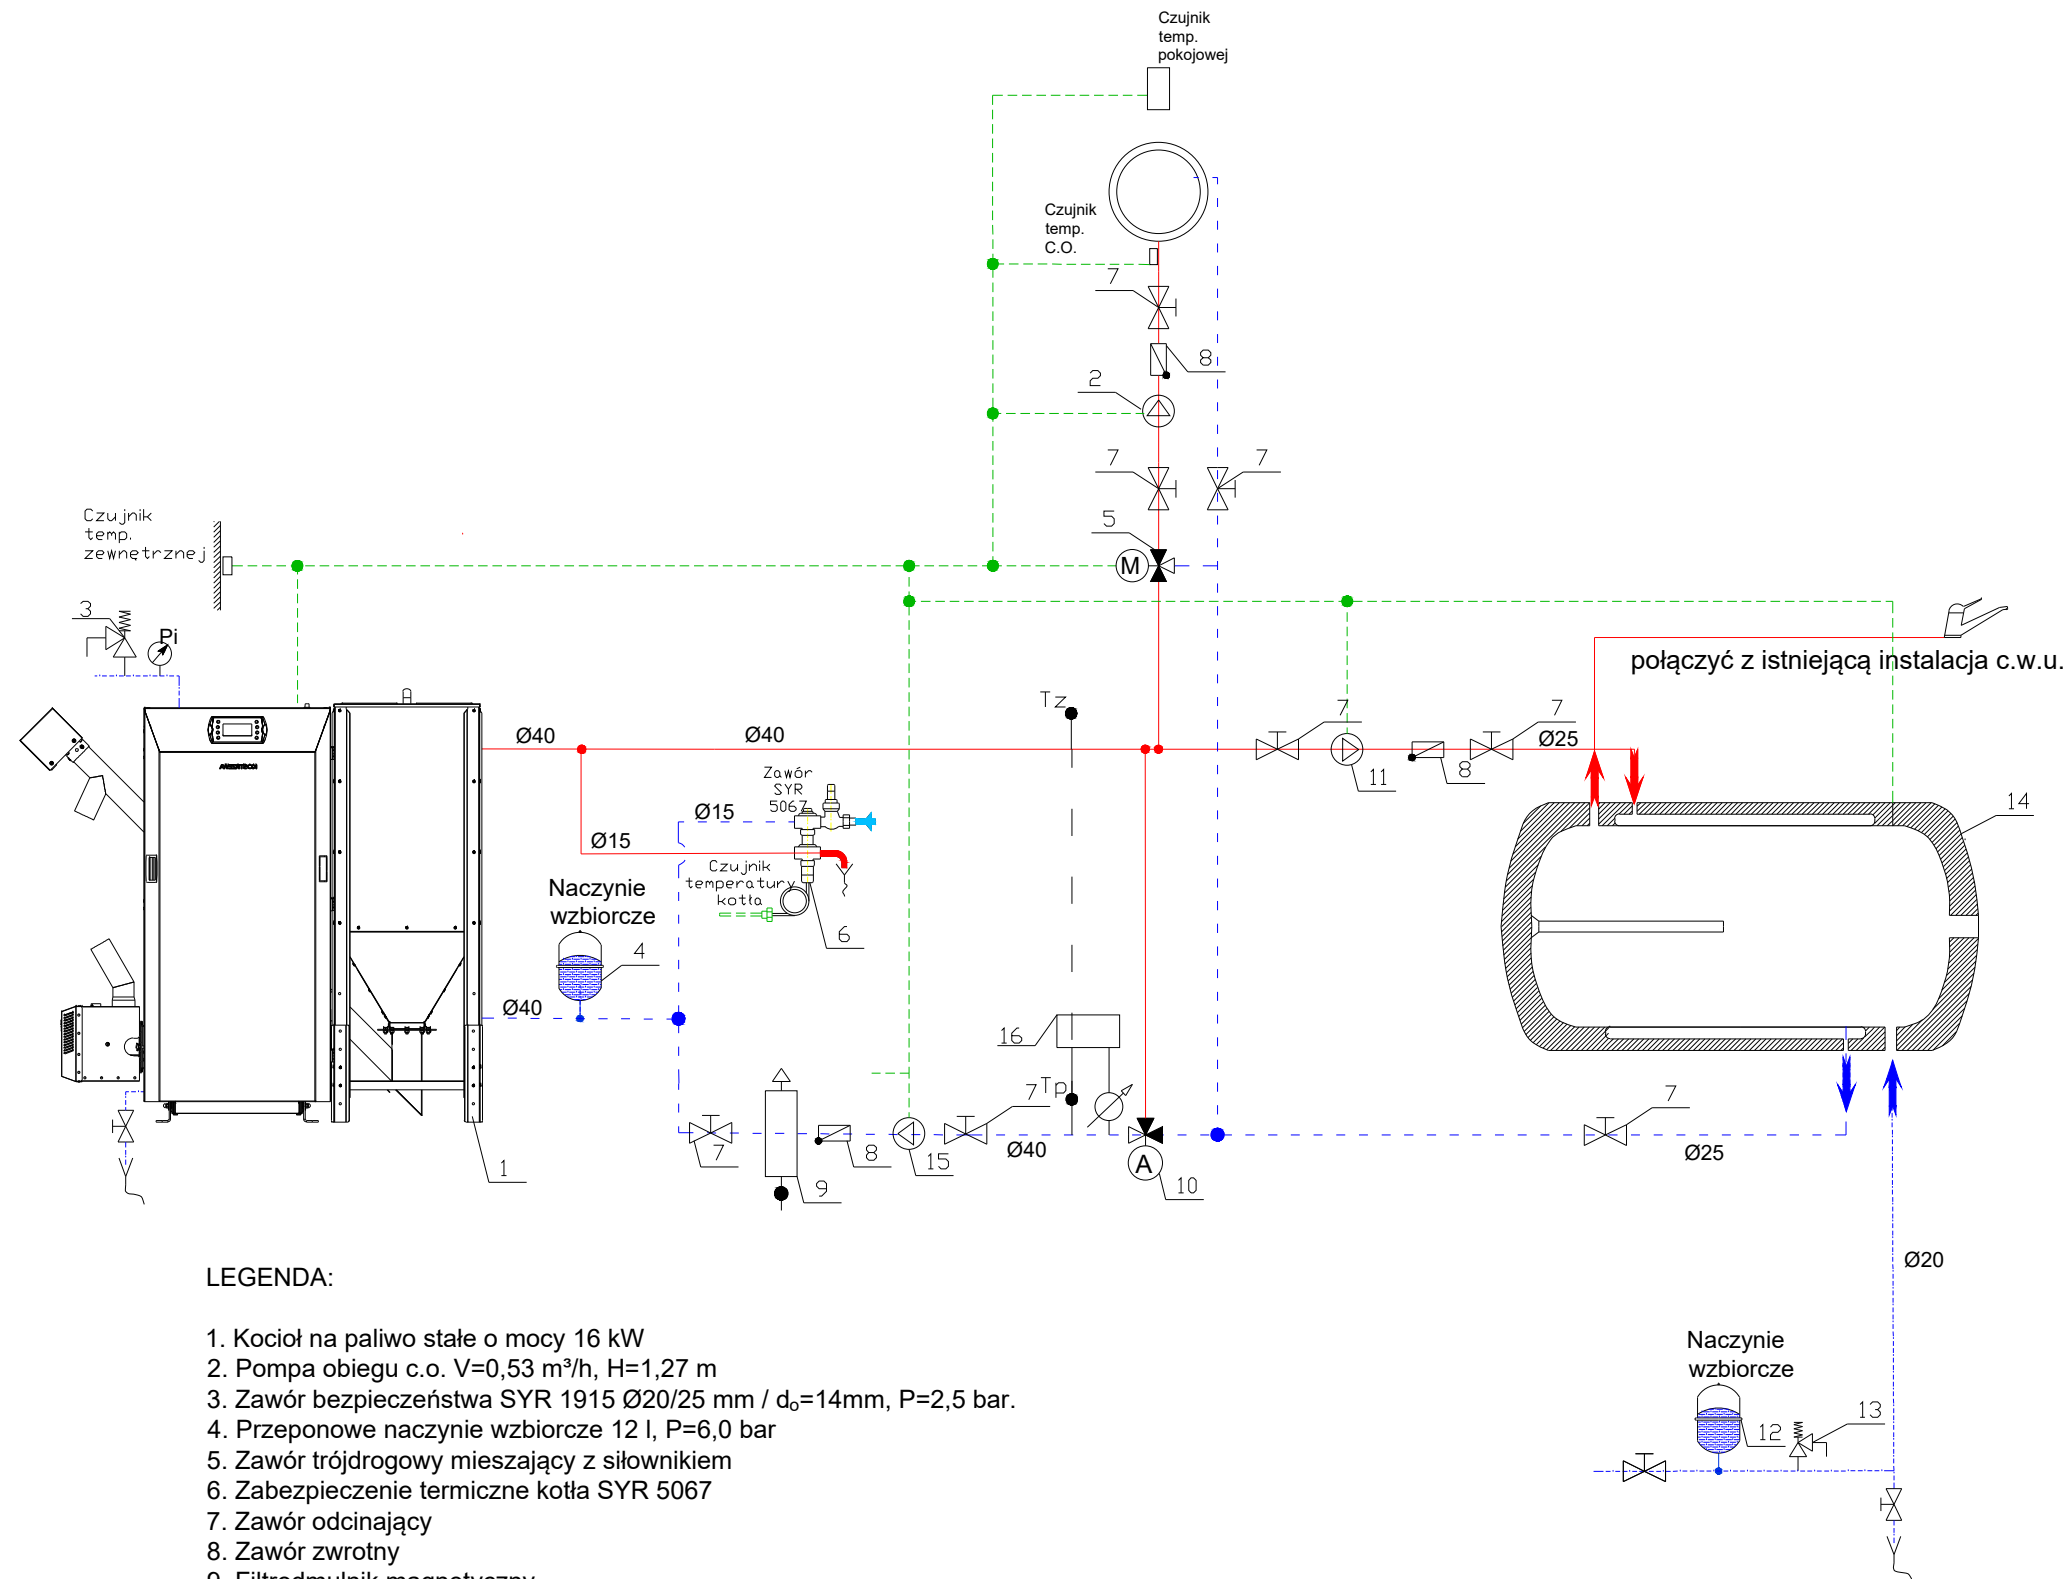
Czujnik temp. pokojowej

Czujnik temp. C.O.

7

8

2

7

7

5

M

Czujnik temp. zewnętrznej

3

Pi

połączyć z istniejącą instalacja c.w.u.

Tz

Ø40

Ø40

7

7

Ø25

11

8

14

Zawór SYR 5067

Ø15

Ø15

Czujnik temperatury kotła

6

Naczynie wzbiorcze

4

Ø40

16

7

Tp

7

Ø40

A

10

Ø25

7

8

15

9

1

Ø20

LEGENDA:

1. Kocioł na paliwo stałe o mocy 16 kW
2. Pompa obiegu c.o. V=0,53 m³/h, H=1,27 m
3. Zawór bezpieczeństwa SYR 1915 Ø20/25 mm / $d_o$=14mm, P=2,5 bar.
4. Przeponowe naczynie wzbiorcze 12 l, P=6,0 bar
5. Zawór trójdrogowy mieszający z siłownikiem
6. Zabezpieczenie termiczne kotła SYR 5067
7. Zawór odcinający
8. Zawór zwrotny
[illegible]

Naczynie wzbiorcze

12

13